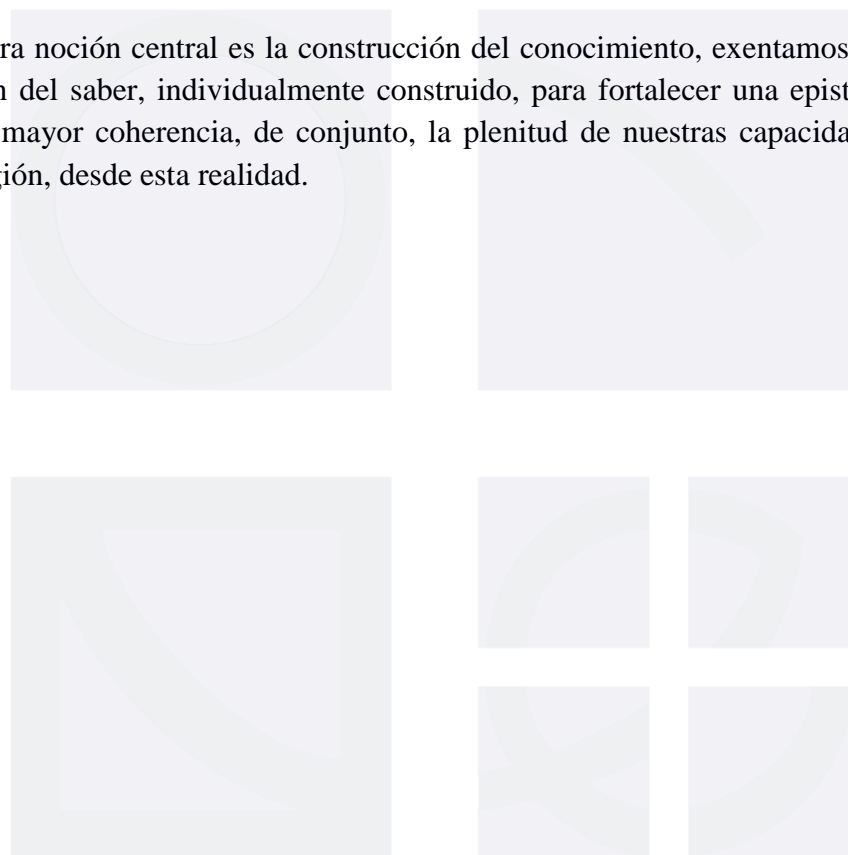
ra noción central es la construcción del conocimiento, exentamos n del saber, individualmente construido, para fortalecer una epist mayor coherencia, de conjunto, la plenitud de nuestras capacida gión, desde esta realidad.